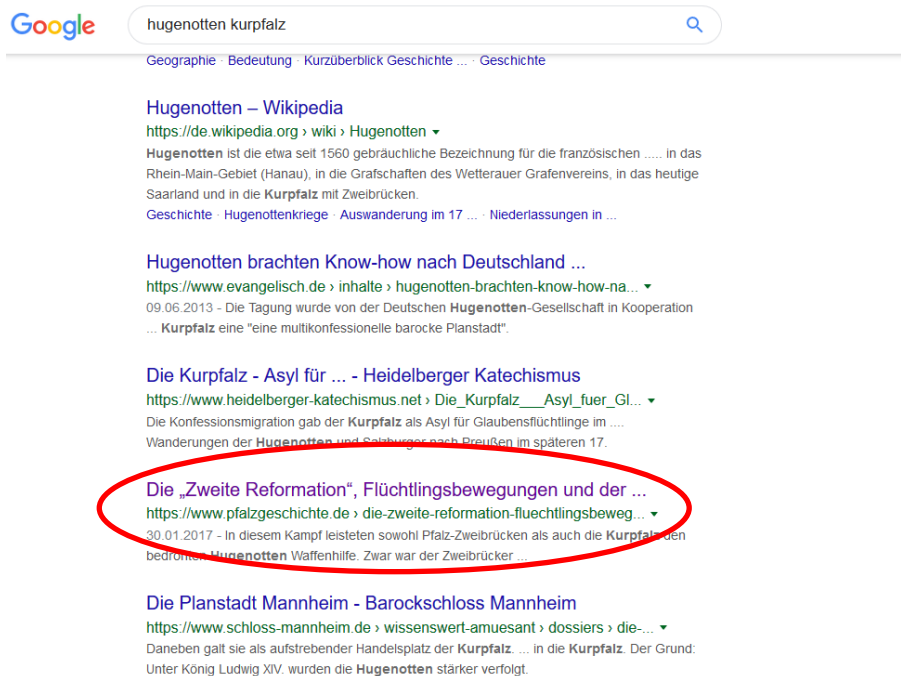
Google

hugenotten kurpfalz

Geographie · Bedeutung · Kurzüberblick Geschichte ... · Geschichte

Hugenotten – Wikipedia
https://de.wikipedia.org › wiki › Hugenotten ▾
Hugenotten ist die etwa seit 1560 gebräuchliche Bezeichnung für die französischen ..... in das Rhein-Main-Gebiet (Hanau), in die Grafschaften des Wetterauer Grafenvereins, in das heutige Saarland und in die Kurpfalz mit Zweibrücken.
Geschichte · Hugenottenkriege · Auswanderung im 17 ... · Niederlassungen in ...

Hugenotten brachten Know-how nach Deutschland ...
https://www.evangelisch.de › inhalte › hugenotten-brachten-know-how-na... ▾
09.06.2013 - Die Tagung wurde von der Deutschen Hugenotten-Gesellschaft in Kooperation ... Kurpfalz eine "eine multikonfessionelle barocke Planstadt".

Die Kurpfalz - Asyl für ... - Heidelberger Katechismus
https://www.heidelberger-katechismus.net › Die_Kurpfalz___Asyl_fuer_Gl... ▾
Die Konfessionsmigration gab der Kurpfalz als Asyl für Glaubensflüchtlinge im .... Wanderungen der Hugenotten und Salzburger nach Preußen im späteren 17.

Die „Zweite Reformation", Flüchtlingsbewegungen und der ...
https://www.pfalzgeschichte.de › die-zweite-reformation-fluechtlingsbeweg... ▾
30.01.2017 - In diesem Kampf leisteten sowohl Pfalz-Zweibrücken als auch die Kurpfalz den bedrohten Hugenotten Waffenhilfe. Zwar war der Zweibrücker ...

Die Planstadt Mannheim - Barockschloss Mannheim
https://www.schloss-mannheim.de › wissenswert-amuesant › dossiers › die-... ▾
Daneben galt sie als aufstrebender Handelsplatz der Kurpfalz. ... in die Kurpfalz. Der Grund: Unter König Ludwig XIV. wurden die Hugenotten stärker verfolgt.